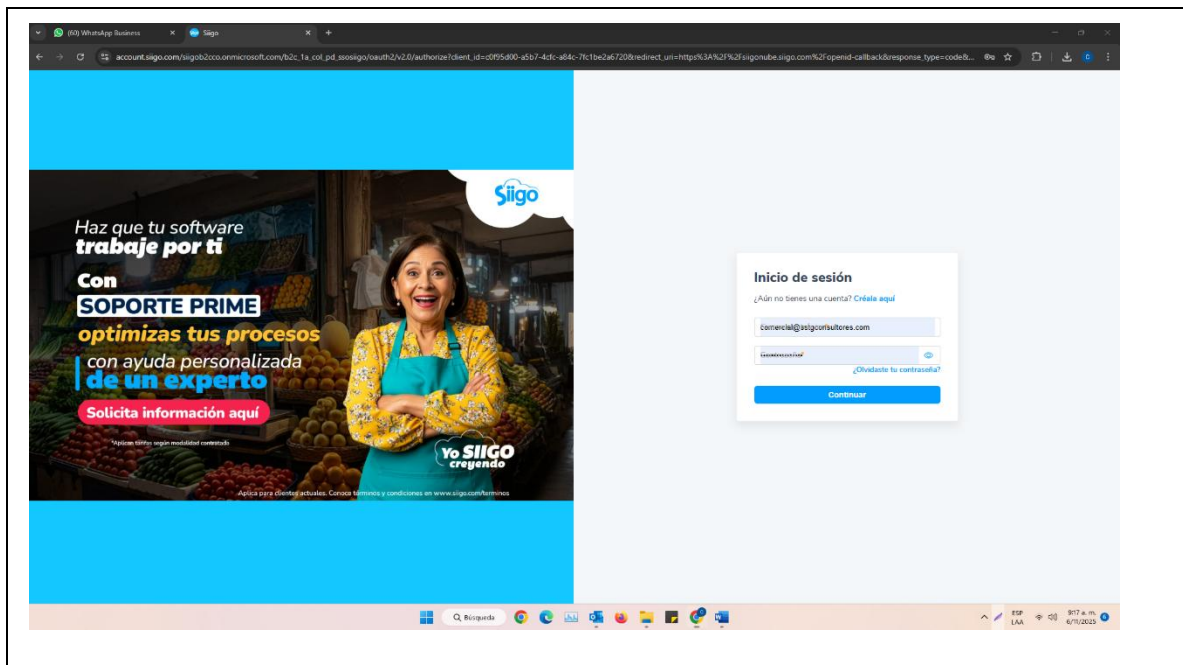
(60) WhatsApp Business
Siigo
account.siigo.com/siigob2cco.onmicrosoft.com/b2c_1a_col_pd_ssosiigo/oauth2/v2.0/authorize?client_id=c0f95d00-a5b7-4cfc-a84c-7fc1be2a6720&redirect_uri=https%3A%2F%2Fsiigonube.siigo.com%2Fopenid-callback&response_type=code&...

Siigo

Haz que tu software
trabaje por ti
Con
SOPORTE PRIME
optimizas tus procesos
con ayuda personalizada
de un experto
Solicita información aquí
*Aplican tarifas según modalidad contratada
Yo SIIGO creyendo
Aplica para clientes actuales. Conoce términos y condiciones en www.siigo.com/terminos

Inicio de sesión
¿Aún no tienes una cuenta? Créala aquí
comercial@asigconsultores.com
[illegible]
¿Olvidaste tu contraseña?
Continuar

Búsqueda
ESP LAA
9:17 a. m.
6/11/2025